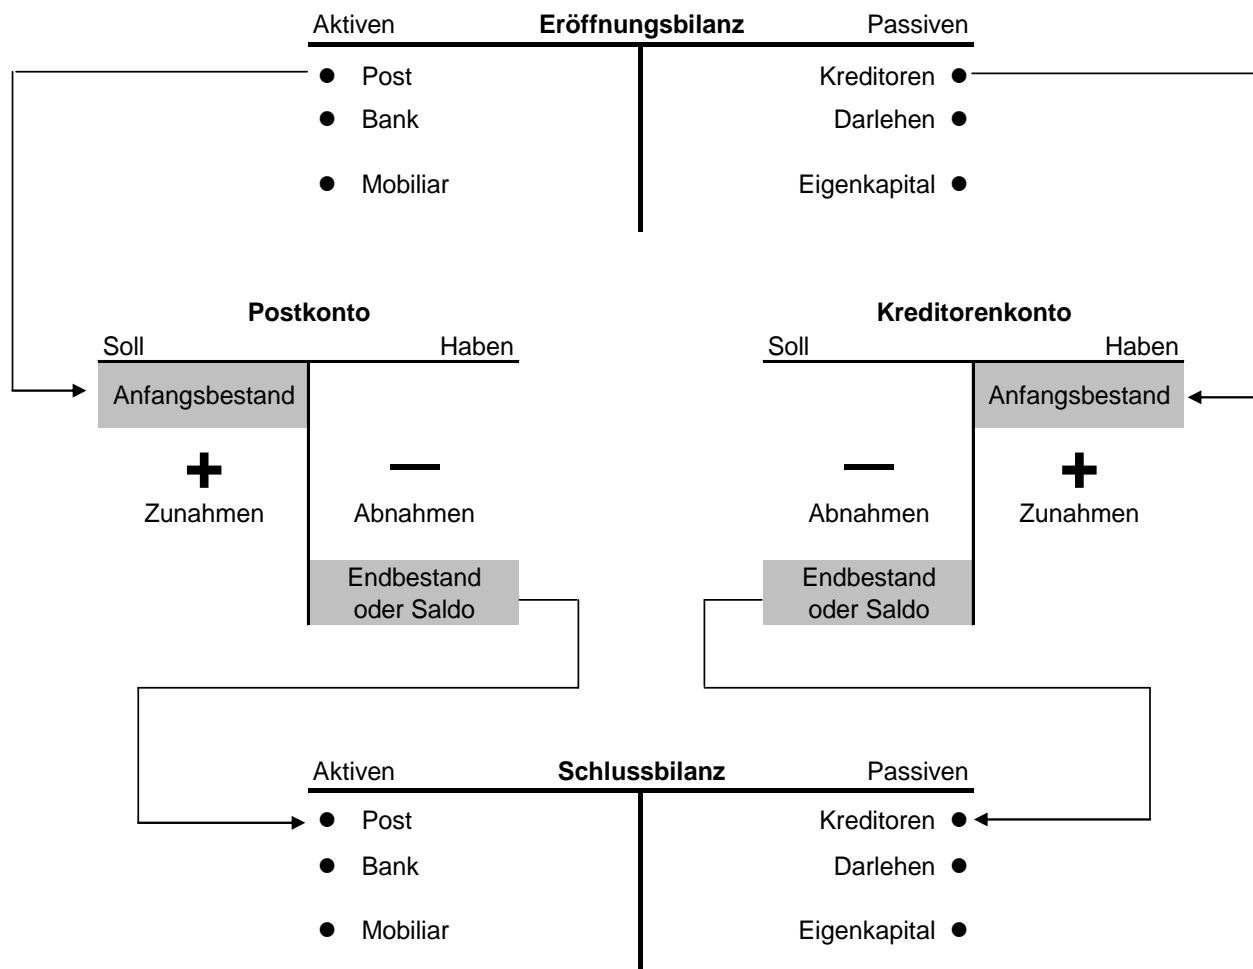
Aktiven **Eröffnungsbilanz** Passiven

Post
Bank
Mobiliar

Kreditoren
Darlehen
Eigenkapital

**Postkonto**

Soll Haben

Anfangsbestand

+
Zunahmen

—
Abnahmen

Endbestand oder Saldo

**Kreditorenkonto**

Soll Haben

Anfangsbestand

—
Abnahmen

+
Zunahmen

Endbestand oder Saldo

Aktiven **Schlussbilanz** Passiven

Post
Bank
Mobiliar

Kreditoren
Darlehen
Eigenkapital